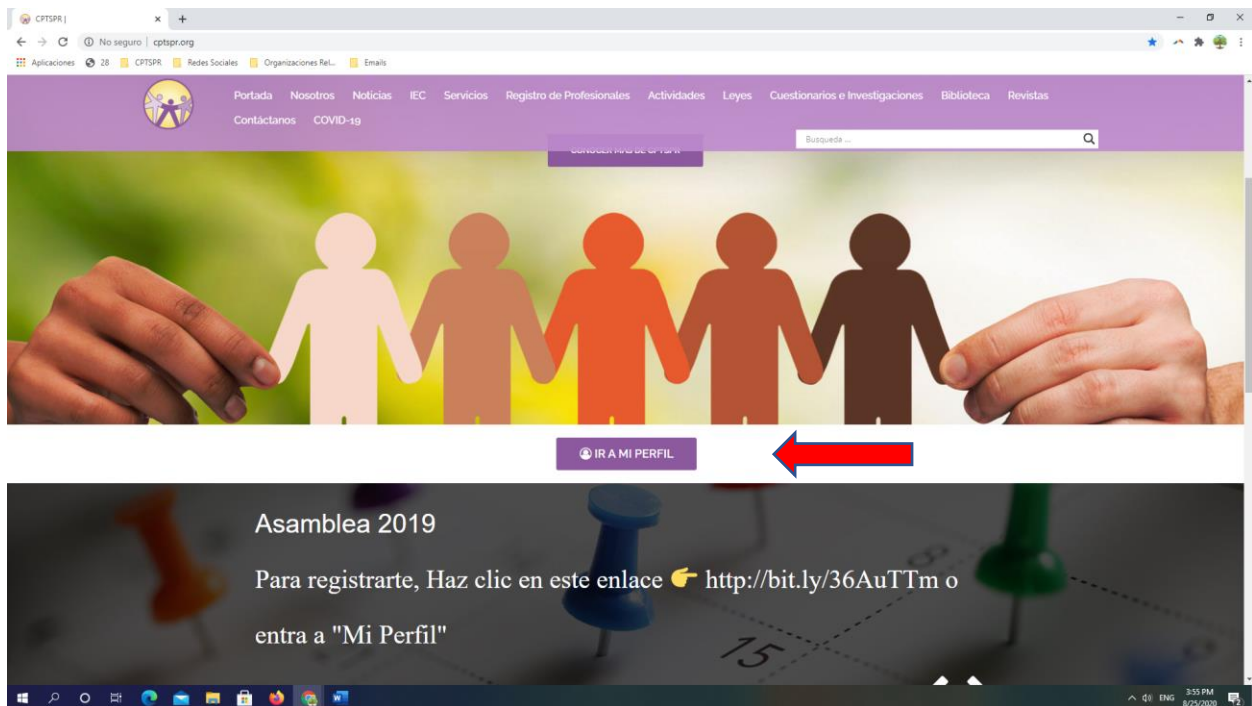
CPTSPR |
No seguro | cptspr.org
Aplicaciones 28 CPTSPR Redes Sociales Organizaciones Rel... Emails

Portada Nosotros Noticias IEC Servicios Registro de Profesionales Actividades Leyes Cuestionarios e Investigaciones Biblioteca Revistas Contáctanos COVID-19

Busqueda ...

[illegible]

IR A MI PERFIL

Asamblea 2019

Para registrarte, Haz clic en este enlace 👉 http://bit.ly/36AuTTm o entra a "Mi Perfil"

15

ENG 3:55 PM 8/25/2020